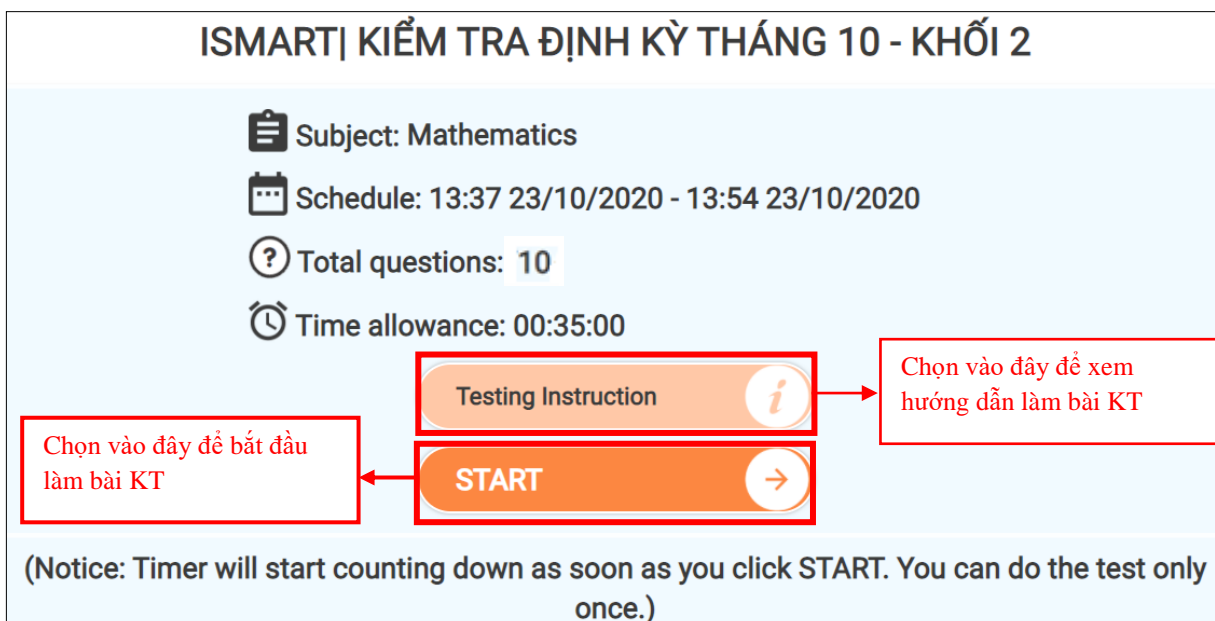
ISMART| KIỂM TRA ĐỊNH KỲ THÁNG 10 - KHỐI 2

Subject: Mathematics

Schedule: 13:37 23/10/2020 - 13:54 23/10/2020

Total questions: 10

Time allowance: 00:35:00

Testing Instruction

Chọn vào đây để xem hướng dẫn làm bài KT

Chọn vào đây để bắt đầu làm bài KT

START

(Notice: Timer will start counting down as soon as you click START. You can do the test only once.)